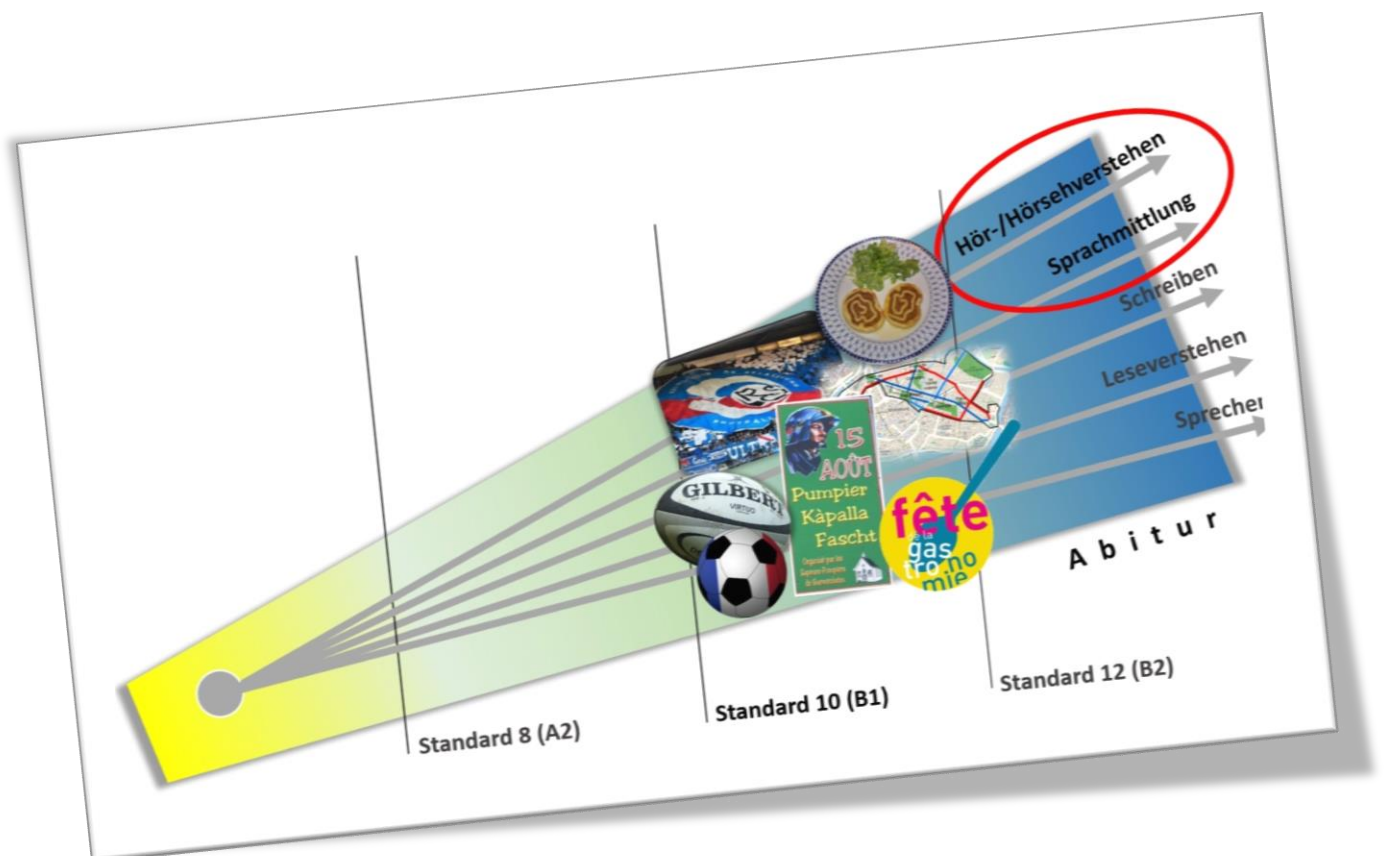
Hör-/Hörsehverstehen

Sprachmittlung

Schreiben

Leseverstehen

Sprechen

GILBERT

15 AOÛT Pumpier Kàpalla Fascht

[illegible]

fête de la gastronomie

Abitur

Standard 8 (A2)

Standard 10 (B1)

Standard 12 (B2)